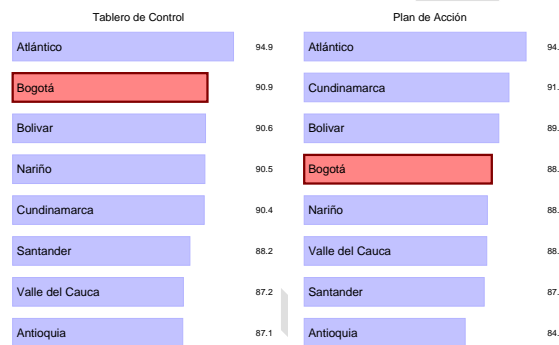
Tablero de Control

| | |
|---|---|
| Atlántico | 94.9 |
| Bogotá | 90.9 |
| Bolivar | 90.6 |
| Nariño | 90.5 |
| Cundinamarca | 90.4 |
| Santander | 88.2 |
| Valle del Cauca | 87.2 |
| Antioquia | 87.1 |

Plan de Acción

| | |
|---|---|
| Atlántico | 94. |
| Cundinamarca | 91. |
| Bolivar | 89. |
| Bogotá | 88. |
| Nariño | 88. |
| Valle del Cauca | 88. |
| Santander | 87. |
| Antioquia | 84. |